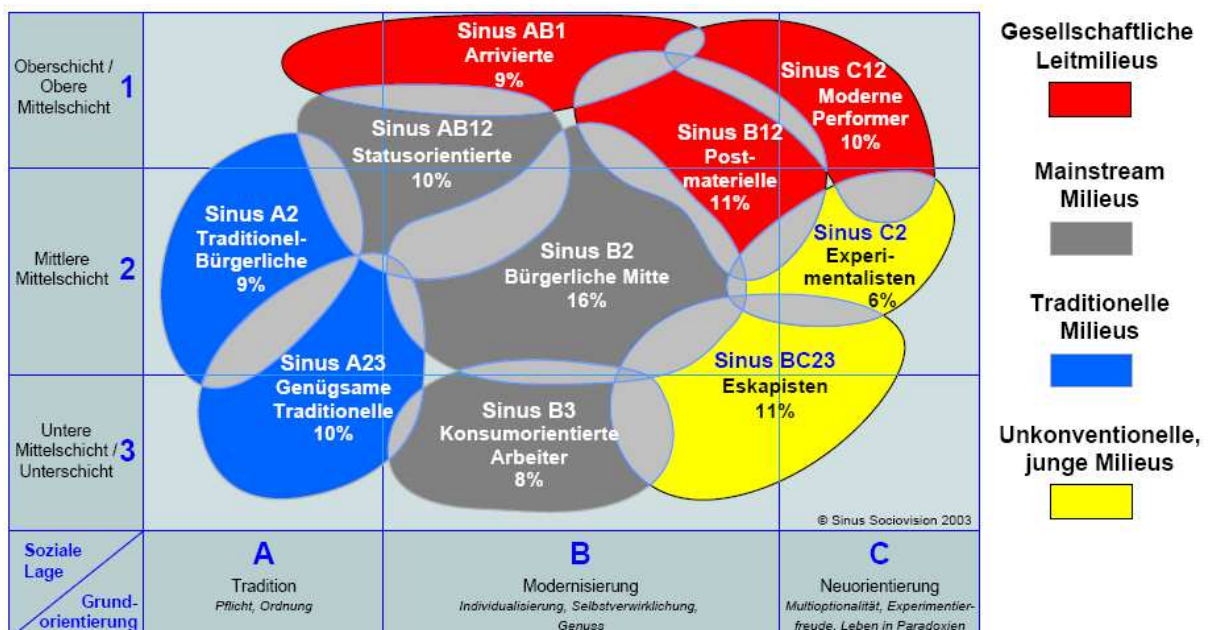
Oberschicht / Obere Mittelschicht 1

Mittlere Mittelschicht 2

Untere Mittelschicht / Unterschicht 3

Sinus AB1
Arrivierte
9%

Sinus C12
Moderne Performer
10%

Sinus AB12
Statusorientierte
10%

Sinus B12
Postmaterielle
11%

Sinus A2
Traditionel-Bürgerliche
9%

Sinus B2
Bürgerliche Mitte
16%

Sinus C2
Experimentalisten
6%

Sinus A23
Genügsame Traditionelle
10%

Sinus BC23
Eskapisten
11%

Sinus B3
Konsumorientierte Arbeiter
8%

© Sinus Sociovision 2003

Soziale Lage
Grundorientierung

A
Tradition
Pflicht, Ordnung

B
Modernisierung
Individualisierung, Selbstverwirklichung, Genuss

C
Neuorientierung
Multioptionalität, Experimentierfreude, Leben in Paradoxien

Gesellschaftliche Leitmilieus

Mainstream Milieus

Traditionelle Milieus

Unkonventionelle, junge Milieus